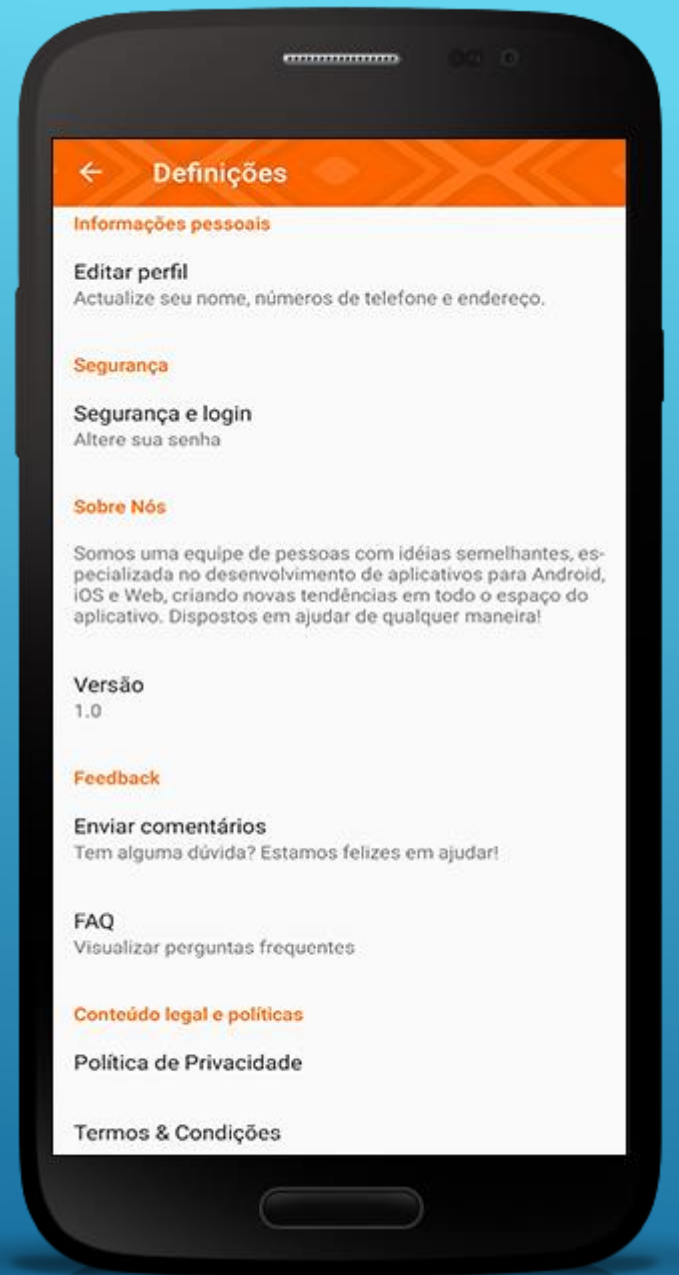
← Definições

Informações pessoais

Editar perfil
Actualize seu nome, números de telefone e endereço.

Segurança

Segurança e login
Altere sua senha

Sobre Nós

Somos uma equipe de pessoas com idéias semelhantes, especializada no desenvolvimento de aplicativos para Android, iOS e Web, criando novas tendências em todo o espaço do aplicativo. Dispostos em ajudar de qualquer maneira!

Versão
1.0

Feedback

Enviar comentários
Tem alguma dúvida? Estamos felizes em ajudar!

FAQ
Visualizar perguntas frequentes

Conteúdo legal e políticas

Política de Privacidade

Termos & Condições